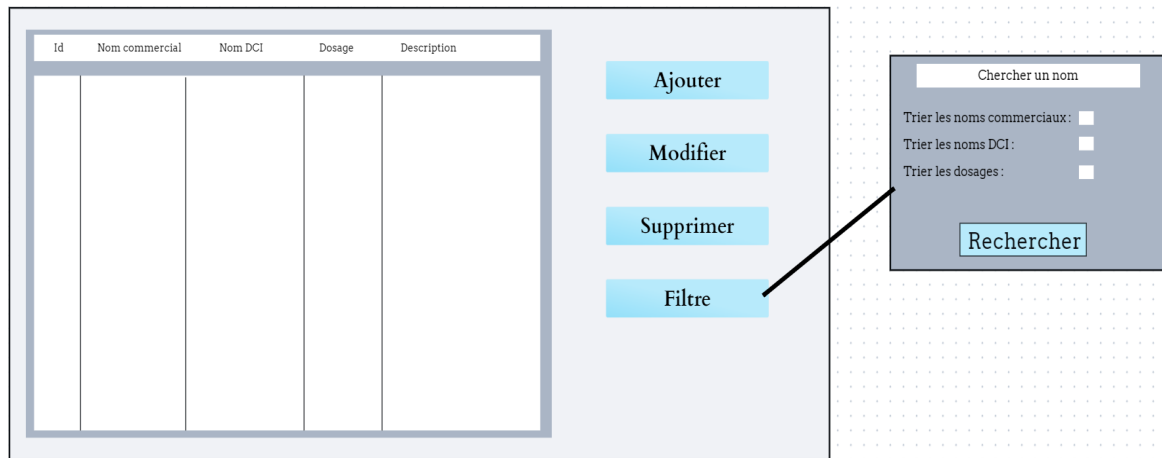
| Id | Nom commercial | Nom DCI | Dosage | Description |
|---|---|---|---|---|
| | | | | |

Ajouter

Modifier

Supprimer

Filtre

Chercher un nom

Trier les noms commerciaux :

Trier les noms DCI :

Trier les dosages :

Rechercher